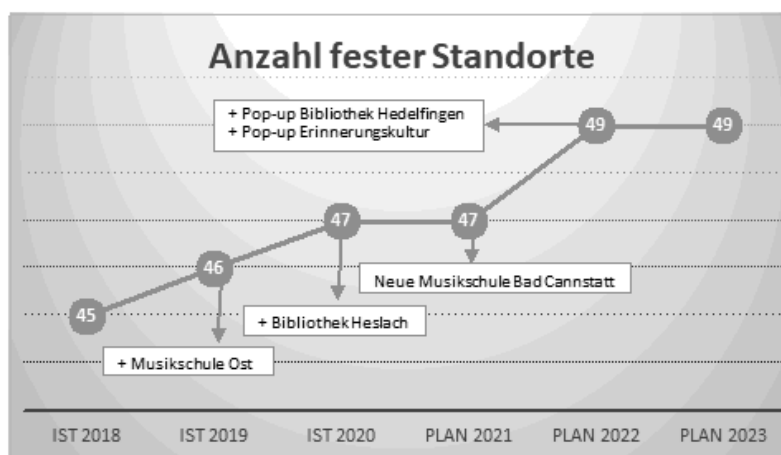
Anzahl fester Standorte

+ Pop-up Bibliothek Hedelfingen
+ Pop-up Erinnerungskultur

49

49

47

47

46

Neue Musikschule Bad Cannstatt

45

+ Bibliothek Heslach

+ Musikschule Ost

IST 2018
IST 2019
IST 2020
PLAN 2021
PLAN 2022
PLAN 2023